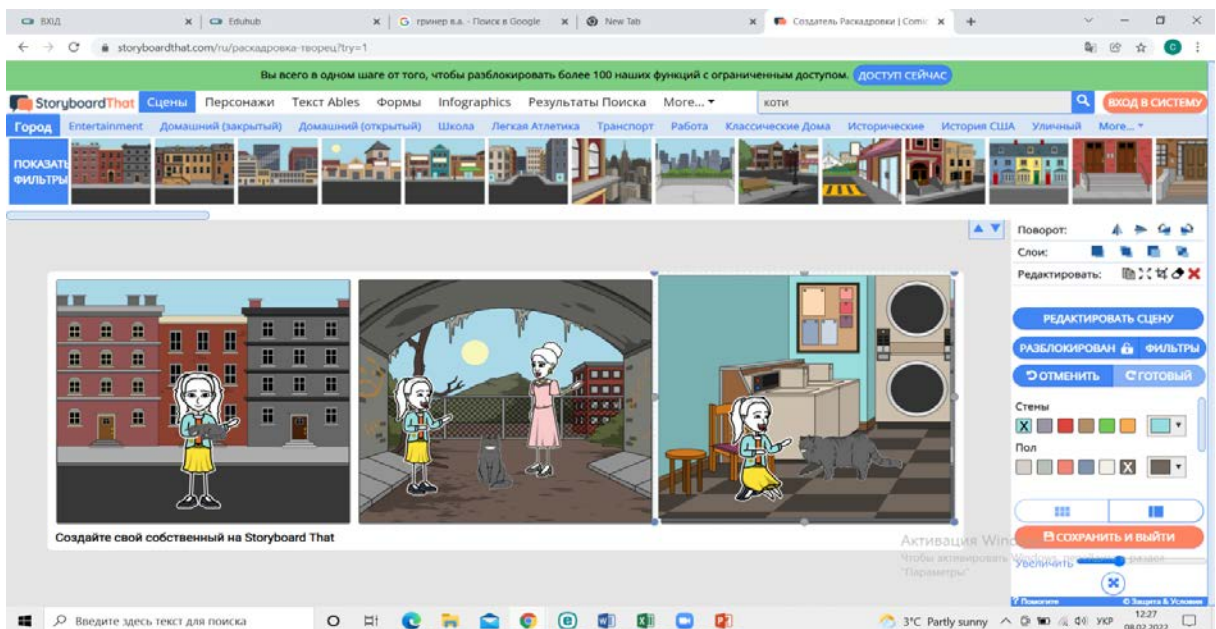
ВХІД × Eduhub × G гринер в.а. - Поиск в Google × New Tab × Создатель Раскадровки | Comi × +

storyboardthat.com/ru/раскадровка-творец?try=1

Вы всего в одном шаге от того, чтобы разблокировать более 100 наших функций с ограниченным доступом. ДОСТУП СЕЙЧАС

StoryboardThat Сцены Персонажи Текст Ables Формы Infographics Результаты Поиска More... коти ВХОД В СИСТЕМУ

Город Entertainment Домашний (закрытый) Домашний (открытый) Школа Легкая Атлетика Транспорт Работа Классические Дома Исторические История США Уличный More...

ПОКАЗАТЬ ФИЛЬТРЫ

Поворот:
Слои:
Редактировать:

РЕДАКТИРОВАТЬ СЦЕНУ
РАЗБЛОКИРОВАН ФИЛЬТРЫ
ОТМЕНИТЬ ГОТОВЫЙ
Стены
Пол

СОХРАНИТЬ И ВЫЙТИ
Увеличить

Создайте свой собственный на Storyboard That

Активация Windows
Чтобы активировать Windows, перейдите в раздел "Параметры".

Помогите © Защита & Условия

Введите здесь текст для поиска
3°C Partly sunny УКР 12:27 08.02.2022